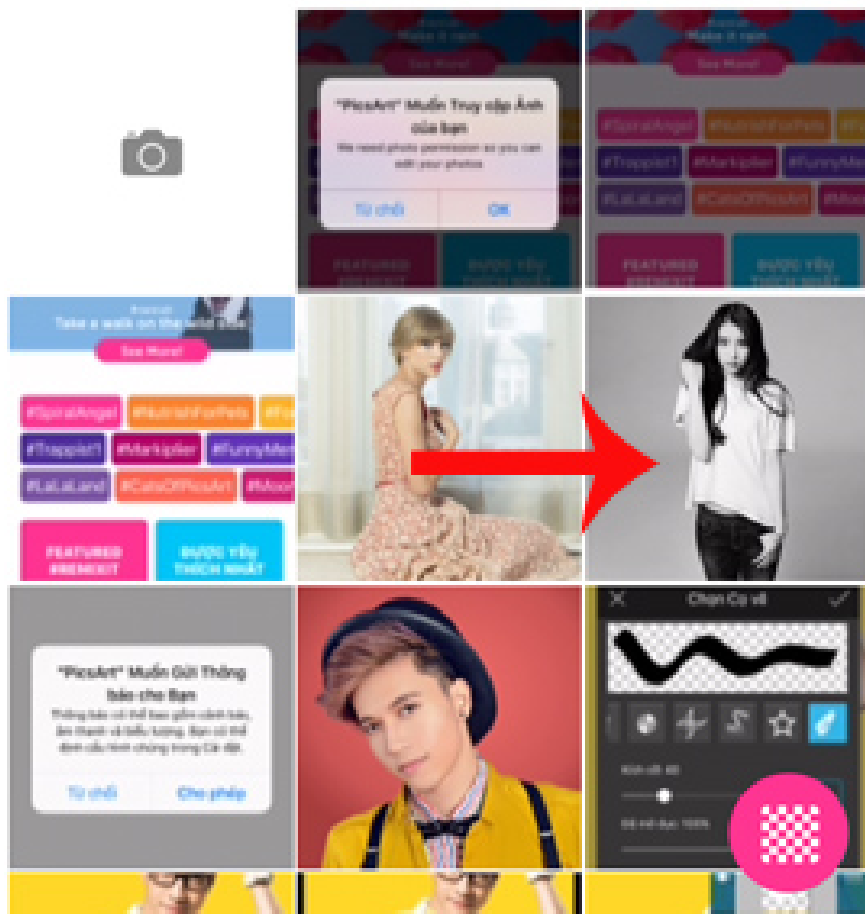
#artist
Make it rain

See More!

"PicsArt" Muốn Truy cập Ảnh của bạn

We need photo permission so you can edit your photos

Từ chối

OK

FEATURED

ĐƯỢC YÊU THÍCH

#artist
Make it rain

See More!

#SpiralAngel

#NutrishForPets

#Trappist1

#Markiplier

#FunnyMe

#LaLaLand

#CatsOfPicsArt

FEATURED

ĐƯỢC YÊU THÍCH NHẤT

#artist
Take a walk on the wild side!

See More!

#SpiralAngel

#NutrishForPets

#Trappist1

#Markiplier

#FunnyMe

#LaLaLand

#CatsOfPicsArt

#Moo

FEATURED #REMIXIT

ĐƯỢC YÊU THÍCH NHẤT

"PicsArt" Muốn Gửi Thông báo cho Bạn

Thông báo có thể bao gồm cảnh báo, âm thanh và biểu tượng. Bạn có thể định cấu hình chúng trong Cài đặt.

Từ chối

Cho phép

Chọn Cọ vẽ

Kích cỡ: 40

Độ mờ đục: 100%